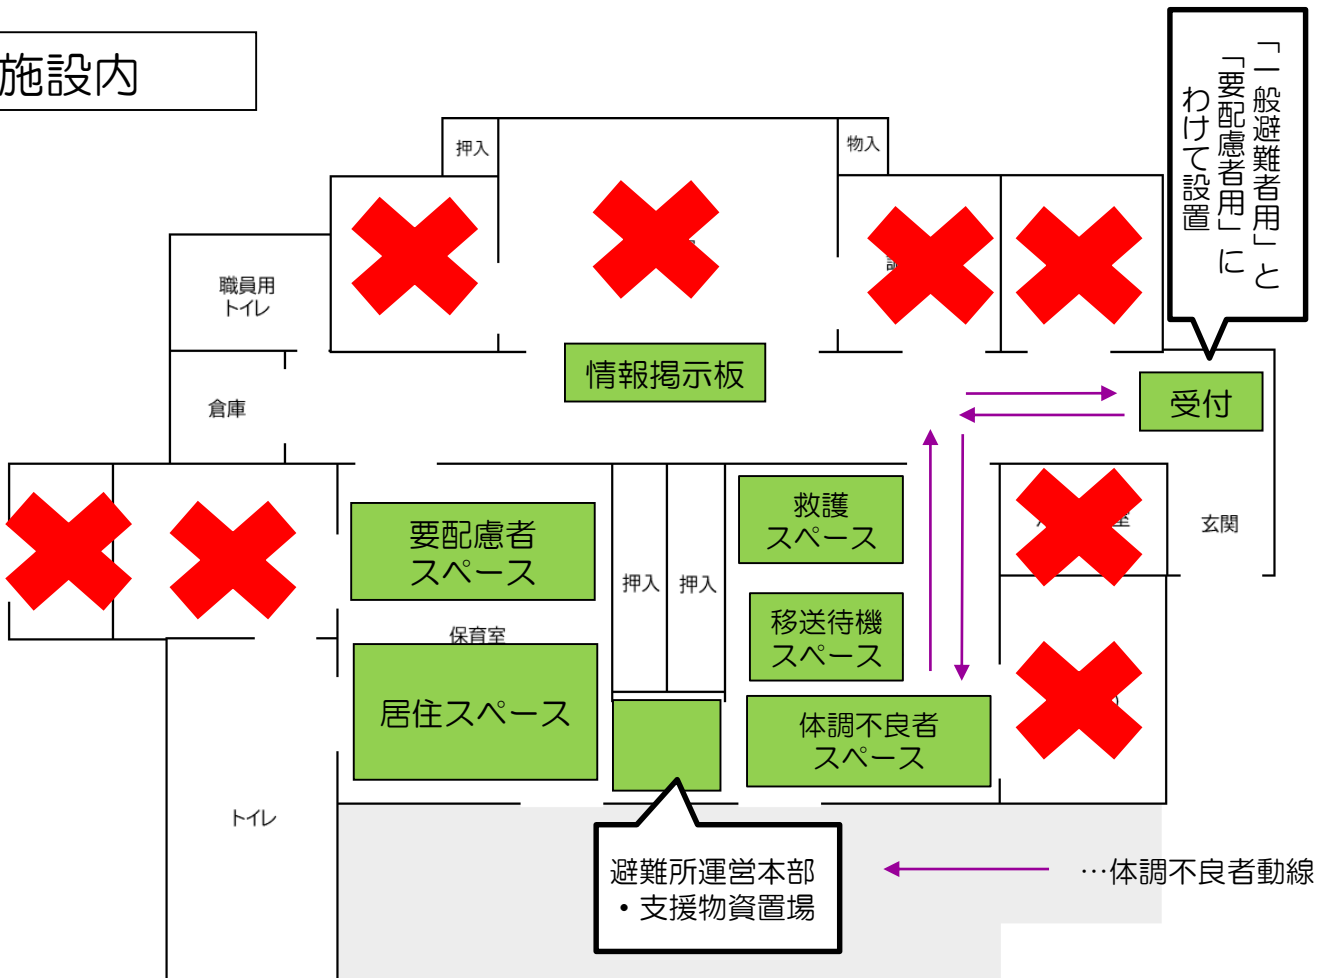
施設内

「一般避難者用」と「要配慮者用」にわけて設置

押入

物入

職員用トイレ

倉庫

情報掲示板

受付

玄関

要配慮者スペース

救護スペース

押入

押入

移送待機スペース

保育室

居住スペース

体調不良者スペース

トイレ

避難所運営本部
・支援物資置場

…体調不良者動線